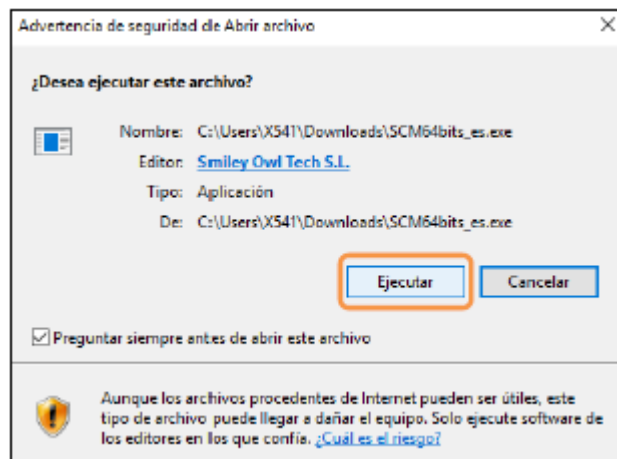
Advertencia de seguridad de Abrir archivo

×

¿Desea ejecutar este archivo?

Nombre: C:\Users\X541\Downloads\SCM64bits_es.exe

Editor: Smiley Owl Tech S.L.

Tipo: Aplicación

De: C:\Users\X541\Downloads\SCM64bits_es.exe

Ejecutar

Cancelar

Preguntar siempre antes de abrir este archivo

Aunque los archivos procedentes de Internet pueden ser útiles, este tipo de archivo puede llegar a dañar el equipo. Solo ejecute software de los editores en los que confía. ¿Cuál es el riesgo?